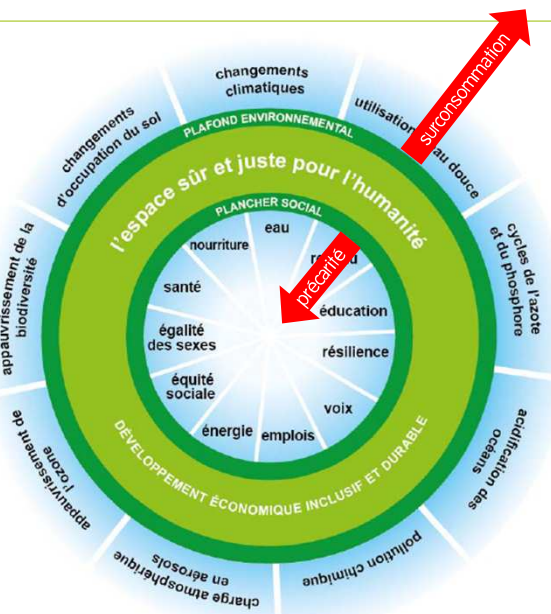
changements climatiques

utilisation de l'eau douce

cycles de l'azote et du phosphore

acidification des océans

pollution chimique

charge atmosphérique en aérosols

appauvrissement de l'ozone

appauvrissement de la biodiversité

changements d'occupation du sol

PLAFOND ENVIRONNEMENTAL

l'espace sûr et juste pour l'humanité

PLANCHER SOCIAL

eau

revenu

éducation

résilience

voix

emplois

énergie

équité sociale

égalité des sexes

santé

nourriture

DÉVELOPPEMENT ÉCONOMIQUE INCLUSIF ET DURABLE

surconsommation

précarité